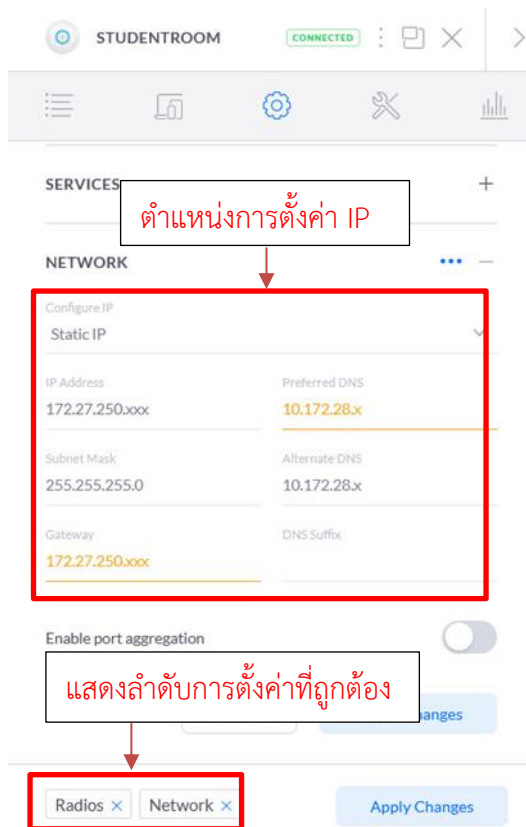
STUDENTROOM CONNECTED

SERVICES +

ตำแหน่งการตั้งค่า IP

NETWORK

Configure IP
Static IP

IP Address
172.27.250.xxx

Preferred DNS
10.172.28.x

Subnet Mask
255.255.255.0

Alternate DNS
10.172.28.x

Gateway
172.27.250.xxx

DNS Suffix

Enable port aggregation

แสดงลำดับการตั้งค่าที่ถูกต้อง

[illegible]anges

Radios ×
Network ×

Apply Changes